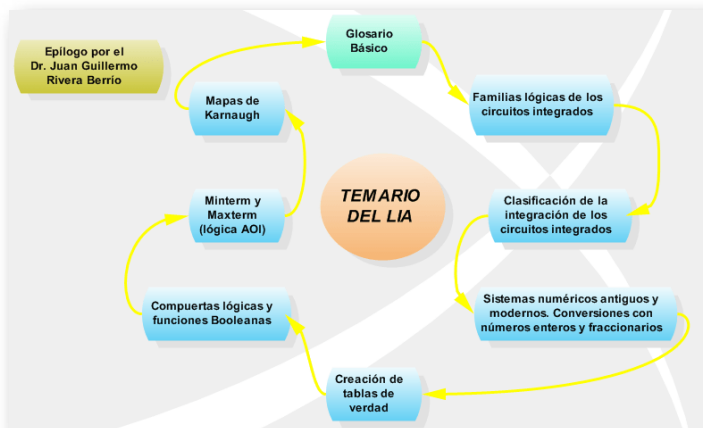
Epílogo por el Dr. Juan Guillermo Rivera Berrío

Glosario Básico

Familias lógicas de los circuitos integrados

Clasificación de la integración de los circuitos integrados

Sistemas numéricos antiguos y modernos. Conversiones con números enteros y fraccionarios

Creación de tablas de verdad

Compuertas lógicas y funciones Booleanas

Minterm y Maxterm (lógica AOI)

Mapas de Karnaugh

TEMARIO DEL LIA